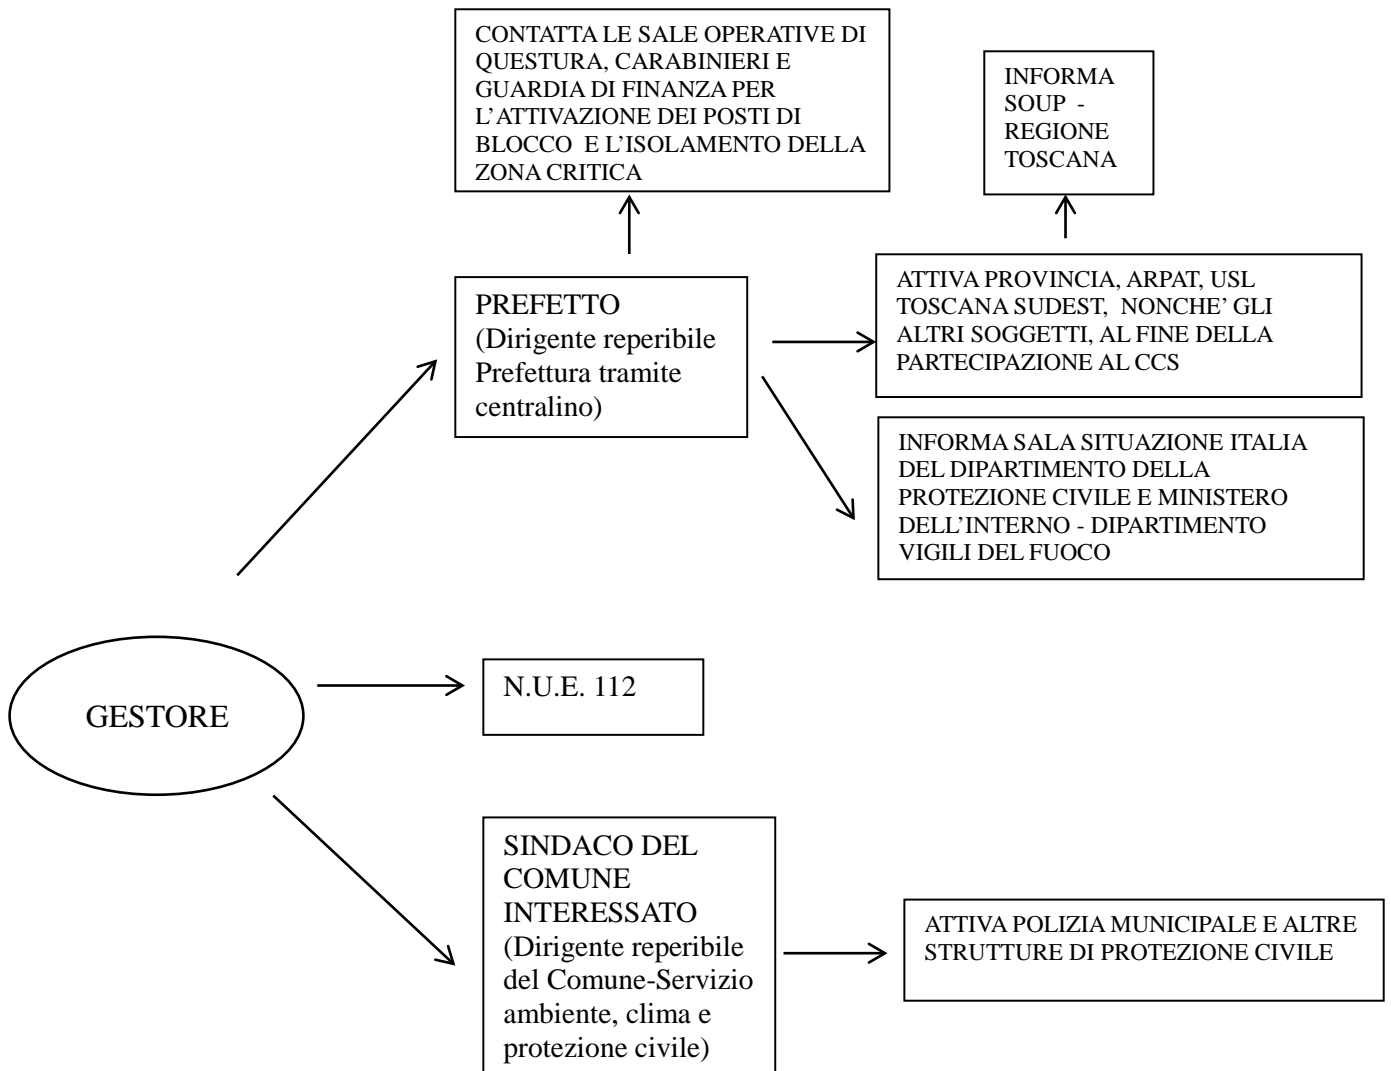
CONTATTA LE SALE OPERATIVE DI QUESTURA, CARABINIERI E GUARDIA DI FINANZA PER L'ATTIVAZIONE DEI POSTI DI BLOCCO E L'ISOLAMENTO DELLA ZONA CRITICA

INFORMA SOUP - REGIONE TOSCANA

PREFETTO
(Dirigente reperibile Prefettura tramite centralino)

ATTIVA PROVINCIA, ARPAT, USL TOSCANA SUDEST, NONCHE' GLI ALTRI SOGGETTI, AL FINE DELLA PARTECIPAZIONE AL CCS

INFORMA SALA SITUAZIONE ITALIA DEL DIPARTIMENTO DELLA PROTEZIONE CIVILE E MINISTERO DELL'INTERNO - DIPARTIMENTO VIGILI DEL FUOCO

GESTORE

N.U.E. 112

SINDACO DEL COMUNE INTERESSATO
(Dirigente reperibile del Comune-Servizio ambiente, clima e protezione civile)

ATTIVA POLIZIA MUNICIPALE E ALTRE STRUTTURE DI PROTEZIONE CIVILE